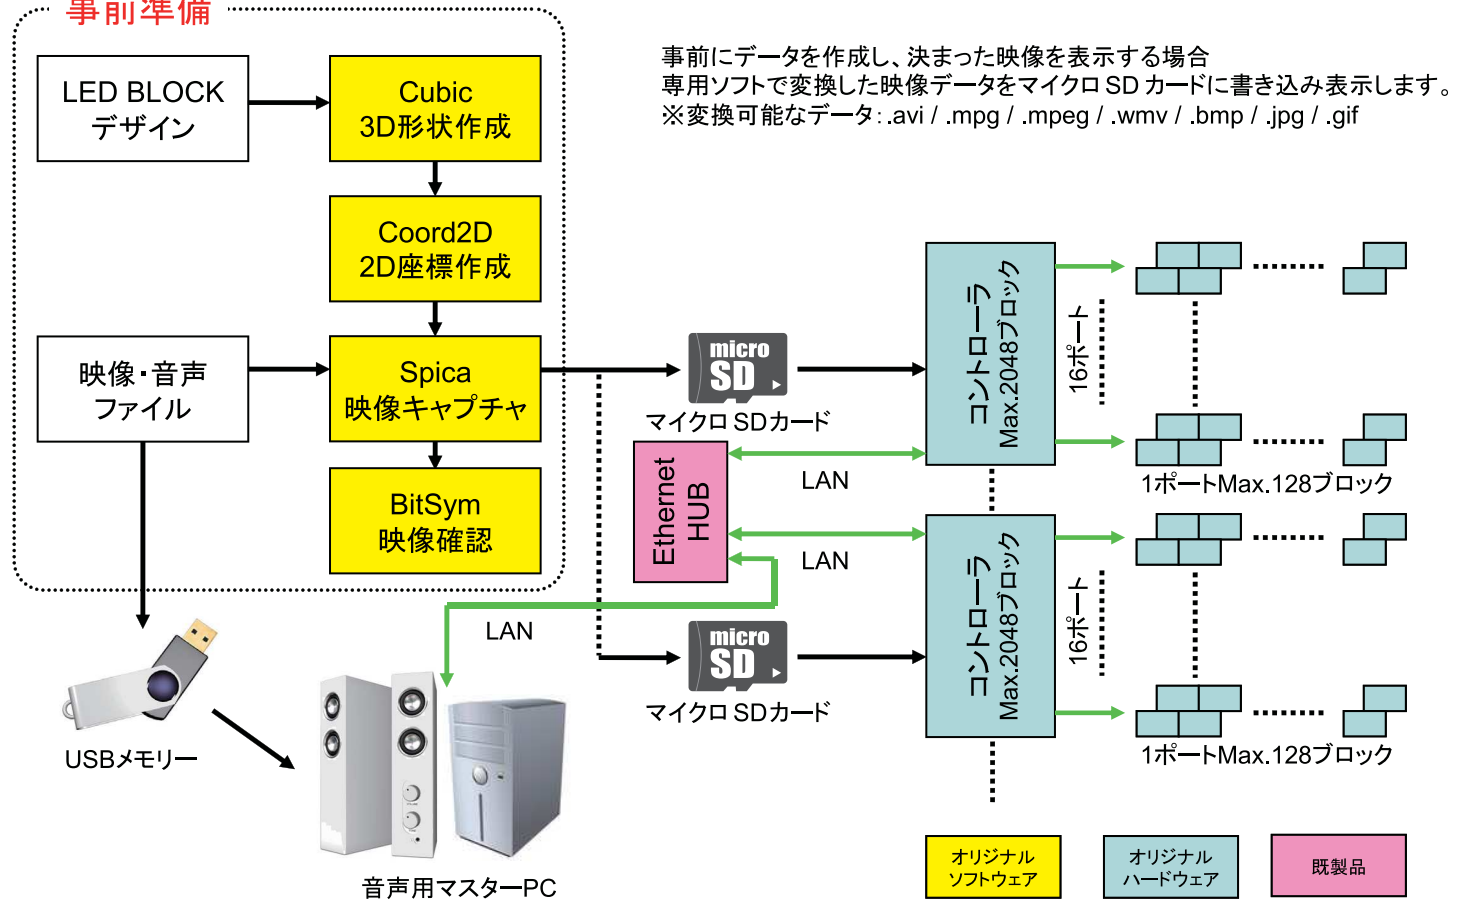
事前準備

LED BLOCK デザイン

Cubic 3D形状作成

Coord2D 2D座標作成

映像・音声 ファイル

Spica 映像キャプチャ

BitSym 映像確認

事前にデータを作成し、決まった映像を表示する場合
専用ソフトで変換した映像データをマイクロ SD カードに書き込み表示します。
※変換可能なデータ：.avi / .mpg / .mpeg / .wmv / .bmp / .jpg / .gif

micro SD
マイクロ SDカード

コントローラ Max.2048ブロック

16ポート

1ポートMax.128ブロック

Ethernet HUB

LAN

LAN

LAN

micro SD
マイクロ SDカード

コントローラ Max.2048ブロック

16ポート

1ポートMax.128ブロック

USBメモリー

音声用マスターPC

オリジナル ソフトウェア

オリジナル ハードウェア

既製品